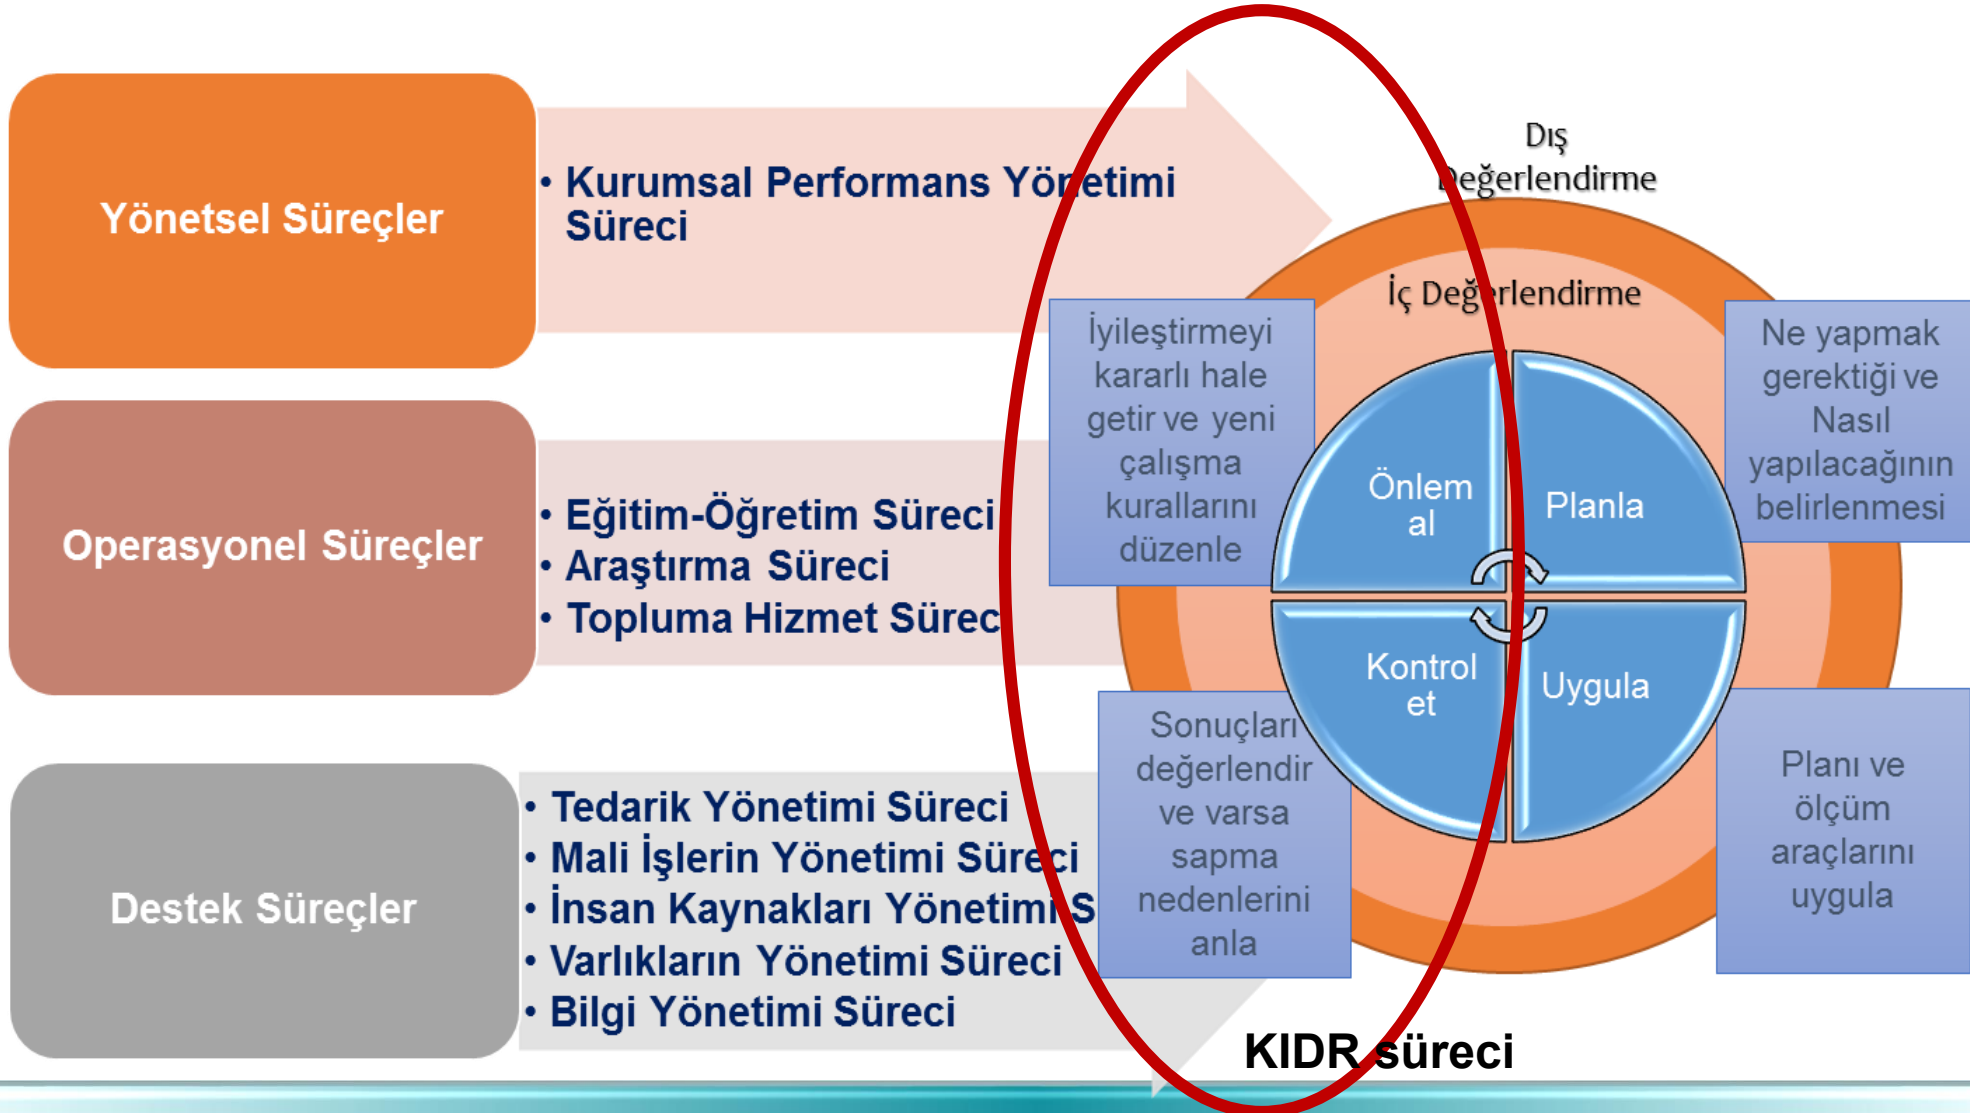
Yönetsel Süreçler

• Kurumsal Performans Yönetimi Süreci

Operasyonel Süreçler

• Eğitim-Öğretim Süreci
• Araştırma Süreci
• Topluma Hizmet Süreci

Destek Süreçler

• Tedarik Yönetimi Süreci
• Mali İşlerin Yönetimi Süreci
• İnsan Kaynakları Yönetimi S
• Varlıkların Yönetimi Süreci
• Bilgi Yönetimi Süreci

Dış Değerlendirme

İç Değerlendirme

İyileştirmeyi kararlı hale getir ve yeni çalışma kurallarını düzenle

Ne yapmak gerektiği ve Nasıl yapılacağının belirlenmesi

Önlem al

Planla

Kontrol et

Uygula

Sonuçları değerlendir ve varsa sapma nedenlerini anla

Planı ve ölçüm araçlarını uygula

KIDR süreci